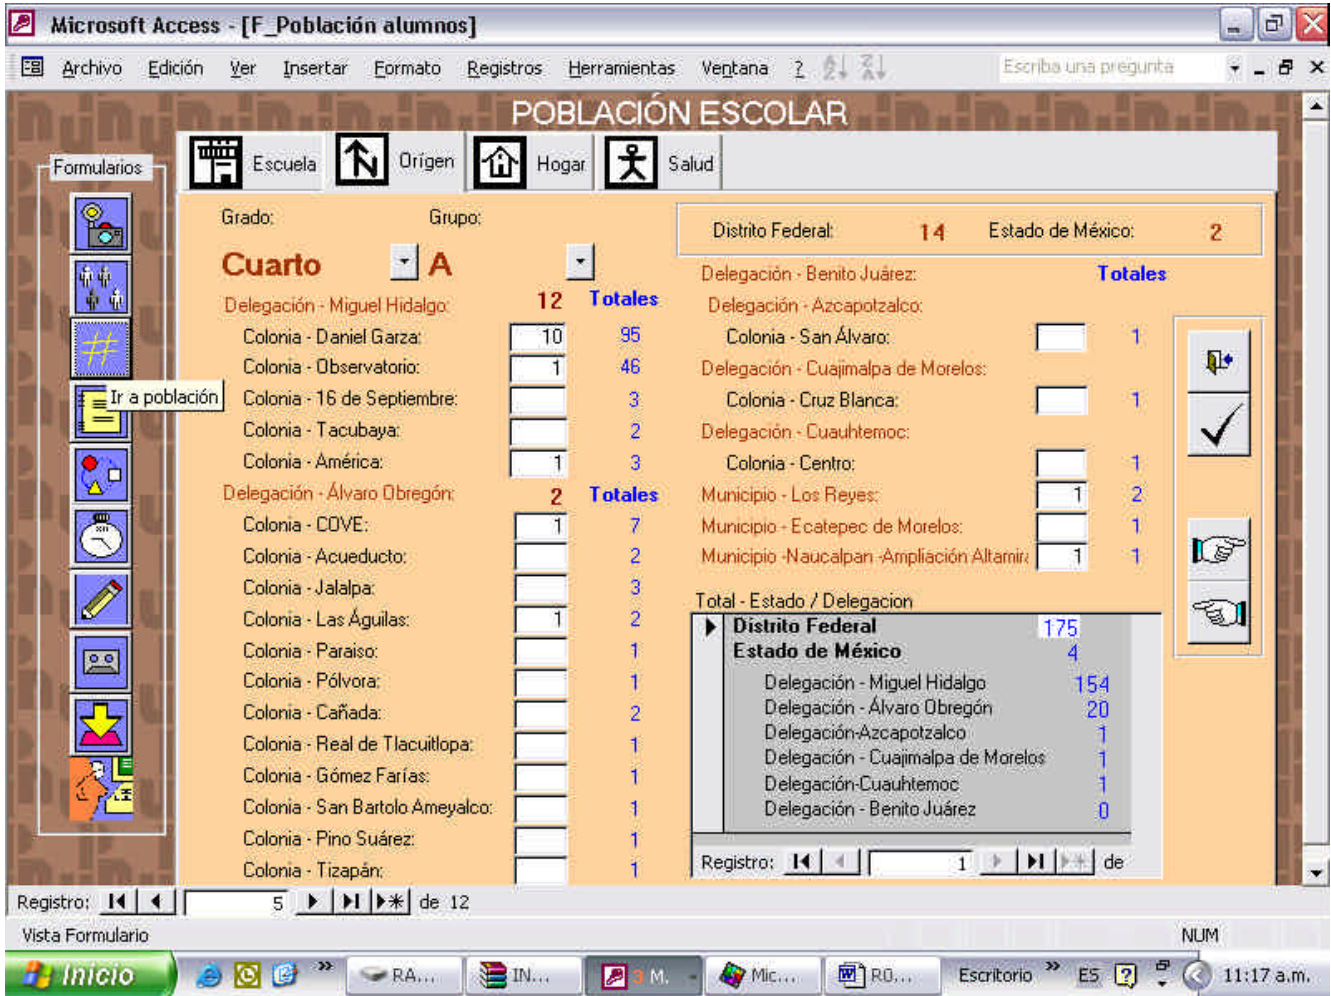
Microsoft Access - [F_Población alumnos]

Archivo Edición Ver Insertar Formato Registros Herramientas Ventana ?

Escriba una pregunta

POBLACIÓN ESCOLAR

Formularios

Escuela Origen Hogar Salud

Ir a población

Grado: Grupo:

Cuarto A

Delegación - Miguel Hidalgo: 12 Totales

| | | |
|---|---|---|
| Colonia - Daniel Garza: | 10 | 95 |
| Colonia - Observatorio: | 1 | 46 |
| Colonia - 16 de Septiembre: | | 3 |
| Colonia - Tacubaya: | | 2 |
| Colonia - América: | 1 | 3 |

Delegación - Álvaro Obregón: 2 Totales

| | | |
|---|---|---|
| Colonia - COVE: | 1 | 7 |
| Colonia - Acueducto: | | 2 |
| Colonia - Jalalpa: | | 3 |
| Colonia - Las Águilas: | 1 | 2 |
| Colonia - Paraiso: | | 1 |
| Colonia - Pólvora: | | 1 |
| Colonia - Cañada: | | 2 |
| Colonia - Real de Tlacuitlopa: | | 1 |
| Colonia - Gómez Farías: | | 1 |
| Colonia - San Bartolo Ameyalco: | | 1 |
| Colonia - Pino Suárez: | | 1 |
| Colonia - Tizapán: | | 1 |

Distrito Federal: 14 Estado de México: 2

Delegación - Benito Juárez: Totales

Delegación - Azcapotzalco:

| | | |
|---|---|---|
| Colonia - San Álvaro: | | 1 |

Delegación - Cuajimalpa de Morelos:

| | | |
|---|---|---|
| Colonia - Cruz Blanca: | | 1 |

Delegación - Cuauhtemoc:

| | | |
|---|---|---|
| Colonia - Centro: | | 1 |
| Municipio - Los Reyes: | 1 | 2 |
| Municipio - Ecatepec de Morelos: | | 1 |
| Municipio -Naucalpan -Ampliación Altamira | 1 | 1 |

Total - Estado / Delegacion

| | |
|---|---|
| Distrito Federal | 175 |
| Estado de México | 4 |
| Delegación - Miguel Hidalgo | 154 |
| Delegación - Álvaro Obregón | 20 |
| Delegación-Azcapotzalco | 1 |
| Delegación - Cuajimalpa de Morelos | 1 |
| Delegación-Cuauhtemoc | 1 |
| Delegación - Benito Juárez | 0 |

Registro: 1 de

Registro: 5 de 12

Vista Formulario

NUM

Inicio RA... IN... 3 M. Mic... RO... Escritorio ES 11:17 a.m.